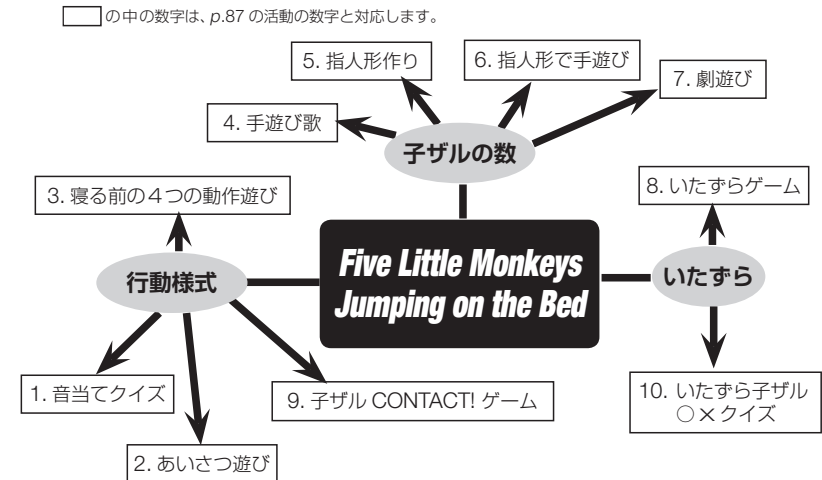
の中の数字は、p.87 の活動の数字と対応します。

5. 指人形作り

6. 指人形で手遊び

7. 劇遊び

4. 手遊び歌

子ザルの数

3. 寝る前の４つの動作遊び

8. いたずらゲーム

行動様式

Five Little Monkeys Jumping on the Bed

いたずら

1. 音当てクイズ

9. 子ザル CONTACT! ゲーム

10. いたずら子ザル ○×クイズ

2. あいさつ遊び